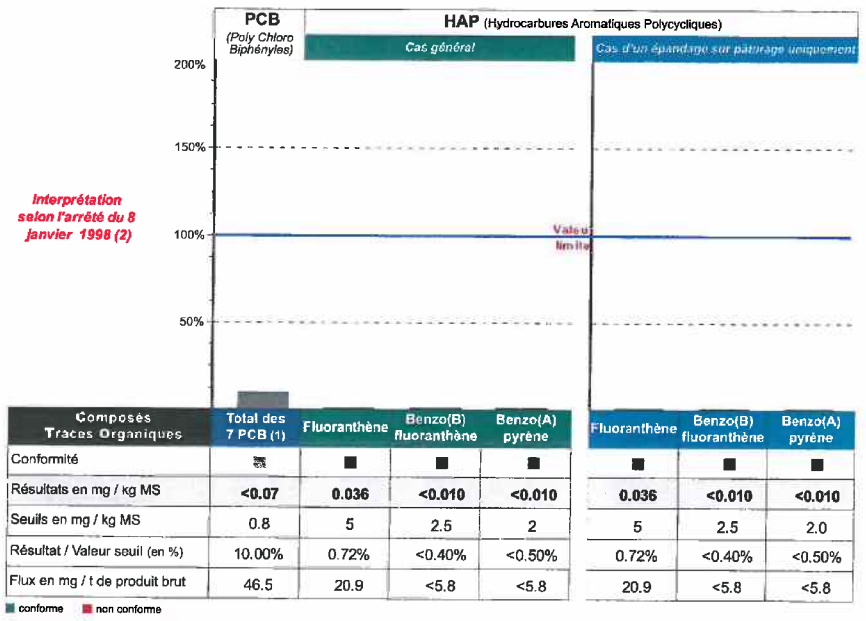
PCB
(Poly Chloro Biphényles)

HAP (Hydrocarbures Aromatiques Polycycliques)

Cas général

Cas d'un épandage sur pâturage uniquement

200%

150%

100%

50%

Interprétation selon l'arrêté du 8 janvier 1998 (2)

Valeur limite

| Composés Traces Organiques | Total des 7 PCB (1) | Fluoranthène | Benzo(B) fluoranthène | Benzo(A) pyrène | Fluoranthène | Benzo(B) fluoranthène | Benzo(A) pyrène |
|---|---|---|---|---|---|---|---|
| Conformité | ■ | ■ | ■ | ■ | ■ | ■ | ■ |
| Résultats en mg / kg MS | <0.07 | 0.036 | <0.010 | <0.010 | 0.036 | <0.010 | <0.010 |
| Seuils en mg / kg MS | 0.8 | 5 | 2.5 | 2 | 5 | 2.5 | 2.0 |
| Résultat / Valeur seuil (en %) | 10.00% | 0.72% | <0.40% | <0.50% | 0.72% | <0.40% | <0.50% |
| Flux en mg / t de produit brut | 46.5 | 20.9 | <5.8 | <5.8 | 20.9 | <5.8 | <5.8 |

■ conforme ■ non conforme